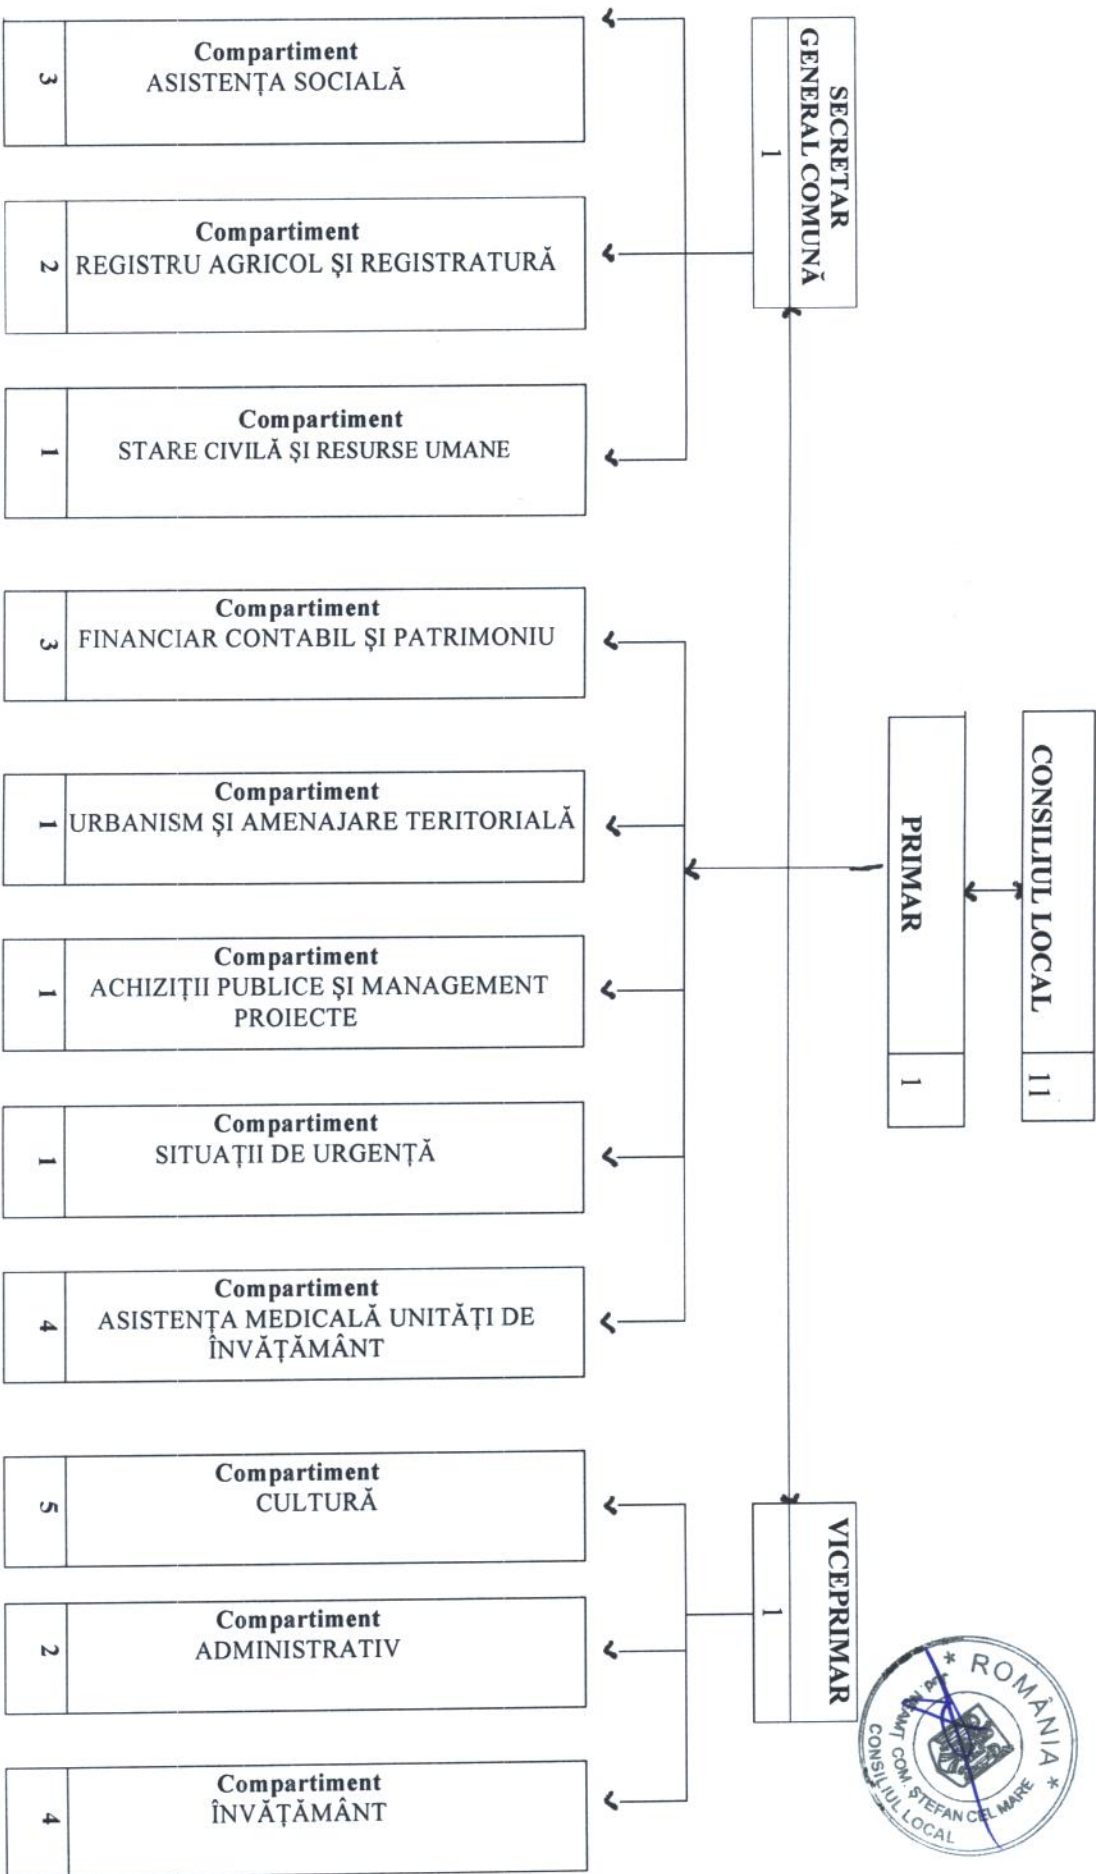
Compartiment
ASISTENȚA SOCIALĂ
3

Compartiment
REGISTRU AGRICOL ȘI REGISTRATURĂ
2

Compartiment
STARE CIVILĂ ȘI RESURSE UMANE
1

SECRETAR GENERAL COMUNĂ
1

Compartiment
FINANCIAR CONTABIL ȘI PATRIMONIU
3

Compartiment
URBANISM ȘI AMENAJARE TERITORIALĂ
1

Compartiment
ACHIZIȚII PUBLICE ȘI MANAGEMENT PROIECTE
1

Compartiment
SITUAȚII DE URGENȚĂ
1

Compartiment
ASISTENȚA MEDICALĂ UNITĂȚI DE ÎNVĂȚĂMÂNT
4

PRIMAR
1

CONSILIUL LOCAL
11

Compartiment
CULTURĂ
5

Compartiment
ADMINISTRATIV
2

Compartiment
ÎNVĂȚĂMÂNT
4

VICEPRIMAR
1

* ROMÂNIA * JUD. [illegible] COM. ȘTEFAN CEL MARE CONSILIUL LOCAL